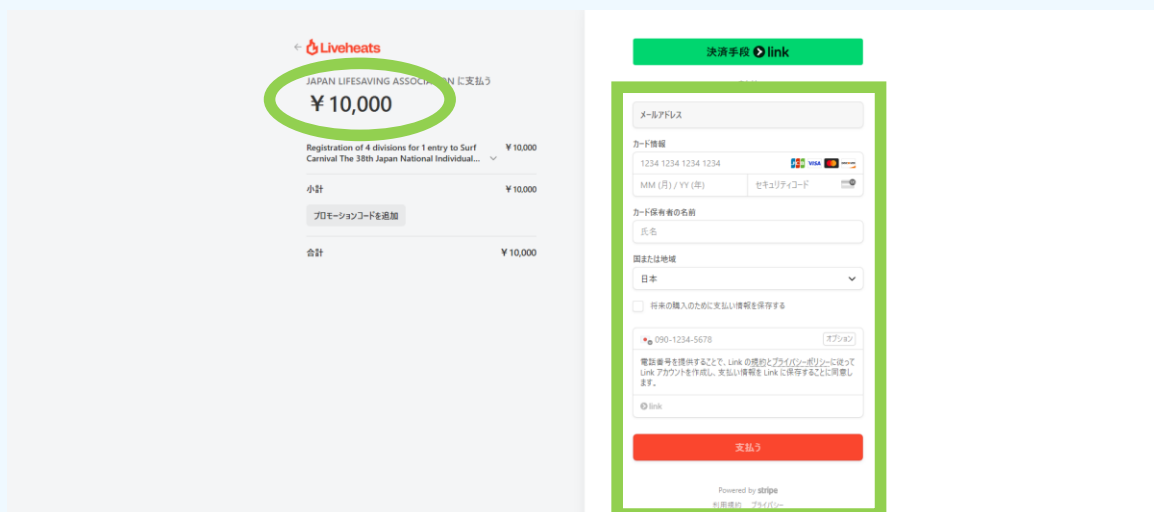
← Liveheats

JAPAN LIFESAVING ASSOCIA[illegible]N に支払う
￥10,000

Registration of 4 divisions for 1 entry to Surf Carnival The 38th Japan National Individual... ￥10,000

小計 ￥10,000

プロモーションコードを追加

合計 ￥10,000

決済手段 link

メールアドレス

カード情報
1234 1234 1234 1234
VISA
MM (月) / YY (年)
セキュリティコード

カード保有者の名前
氏名

国または地域
日本

将来の購入のために支払い情報を保存する

090-1234-5678
オプション

電話番号を提供することで、Link の規約とプライバシーポリシーに従って Link アカウントを作成し、支払い情報を Link に保存することに同意します。

link

支払う

Powered by stripe
利用規約 プライバシー